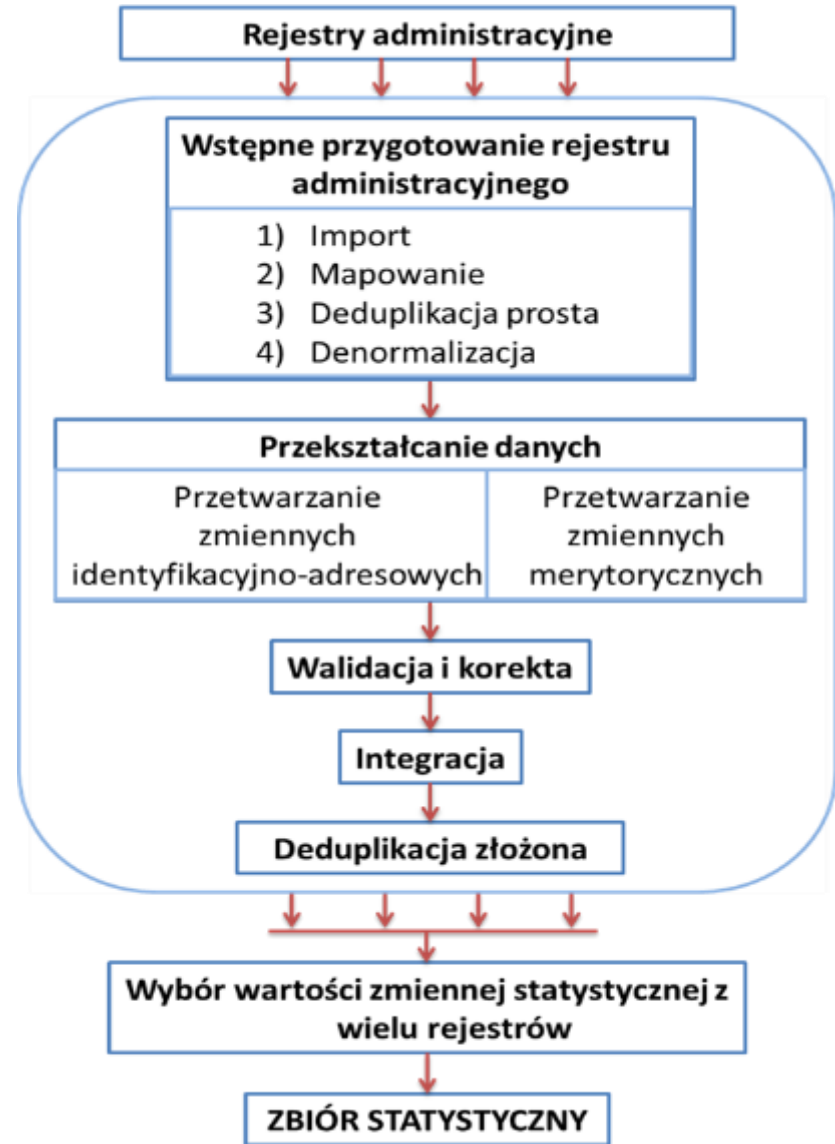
Rejestry administracyjne

Wstępne przygotowanie rejestru administracyjnego

1) Import
2) Mapowanie
3) Deduplikacja prosta
4) Denormalizacja

Przekształcanie danych

Przetwarzanie zmiennych identyfikacyjno-adresowych

Przetwarzanie zmiennych merytorycznych

Walidacja i korekta

Integracja

Deduplikacja złożona

Wybór wartości zmiennej statystycznej z wielu rejestrów

ZBIÓR STATYSTYCZNY